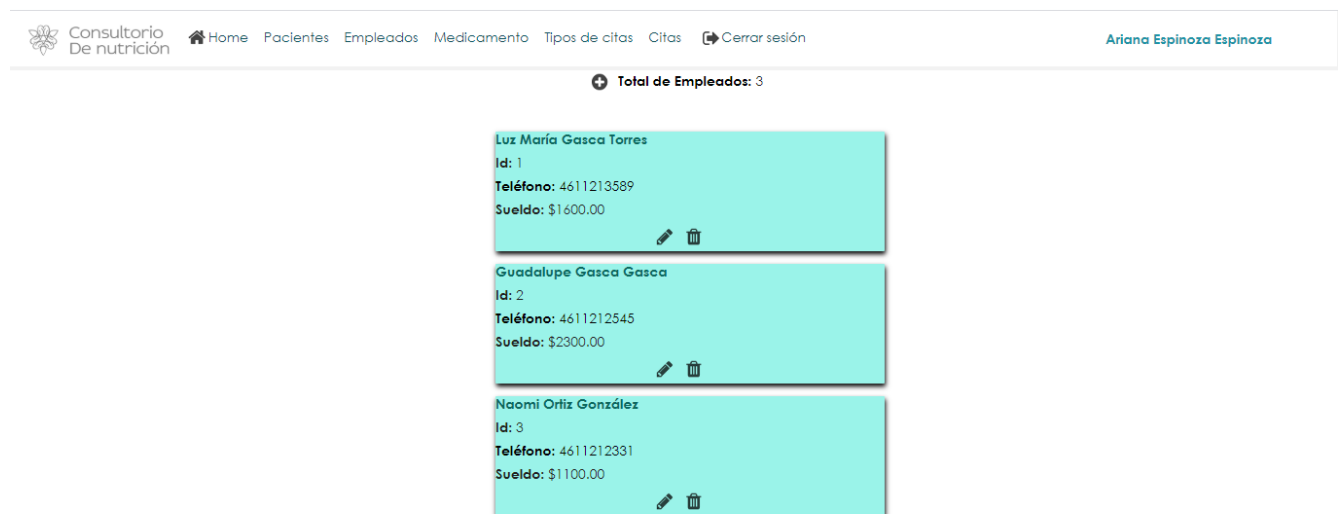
Consultorio De nutrición Home Pacientes Empleados Medicamento Tipos de citas Citas Cerrar sesión Ariana Espinoza Espinoza

Total de Empleados: 3

Luz María Gasca Torres
Id: 1
Teléfono: 4611213589
Sueldo: $1600.00

Guadalupe Gasca Gasca
Id: 2
Teléfono: 4611212545
Sueldo: $2300.00

Naomi Ortiz González
Id: 3
Teléfono: 4611212331
Sueldo: $1100.00